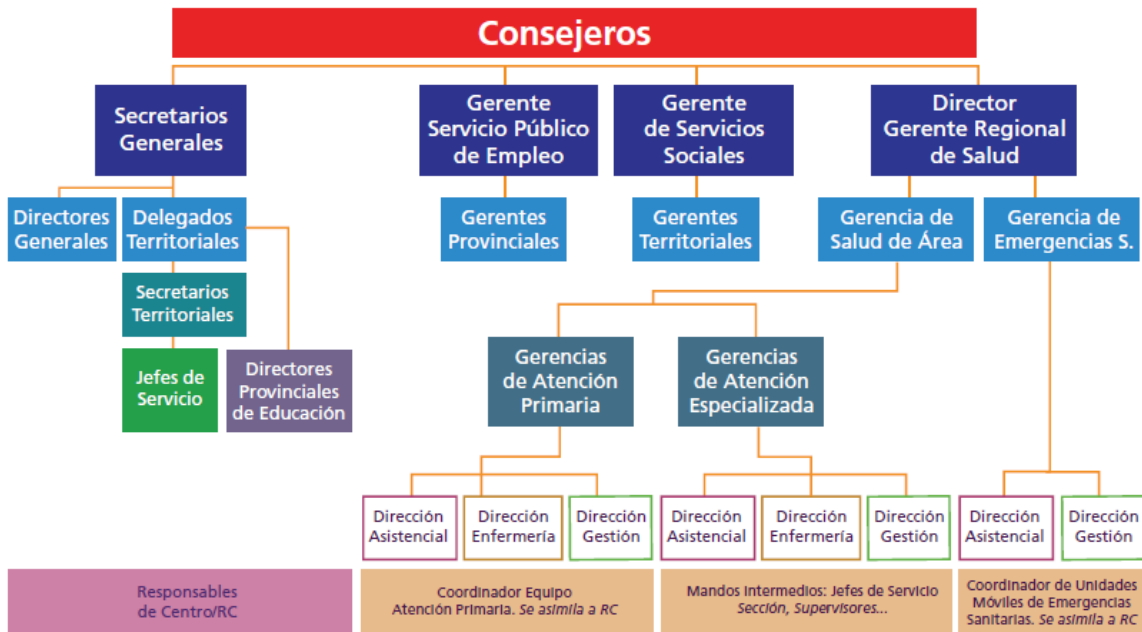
Consejeros

Secretarios Generales

Directores Generales

Delegados Territoriales

Secretarios Territoriales

Jefes de Servicio

Directores Provinciales de Educación

Gerente Servicio Público de Empleo

Gerentes Provinciales

Gerente de Servicios Sociales

Gerentes Territoriales

Director Gerente Regional de Salud

Gerencia de Salud de Área

Gerencia de Emergencias S.

Gerencias de Atención Primaria

Gerencias de Atención Especializada

Dirección Asistencial

Dirección Enfermería

Dirección Gestión

Dirección Asistencial

Dirección Enfermería

Dirección Gestión

Dirección Asistencial

Dirección Gestión

Responsables de Centro/RC

Coordinador Equipo Atención Primaria. *Se asimila a RC*

Mandos Intermedios: Jefes de Servicio *Sección, Supervisores...*

Coordinador de Unidades Móviles de Emergencias Sanitarias. *Se asimila a RC*